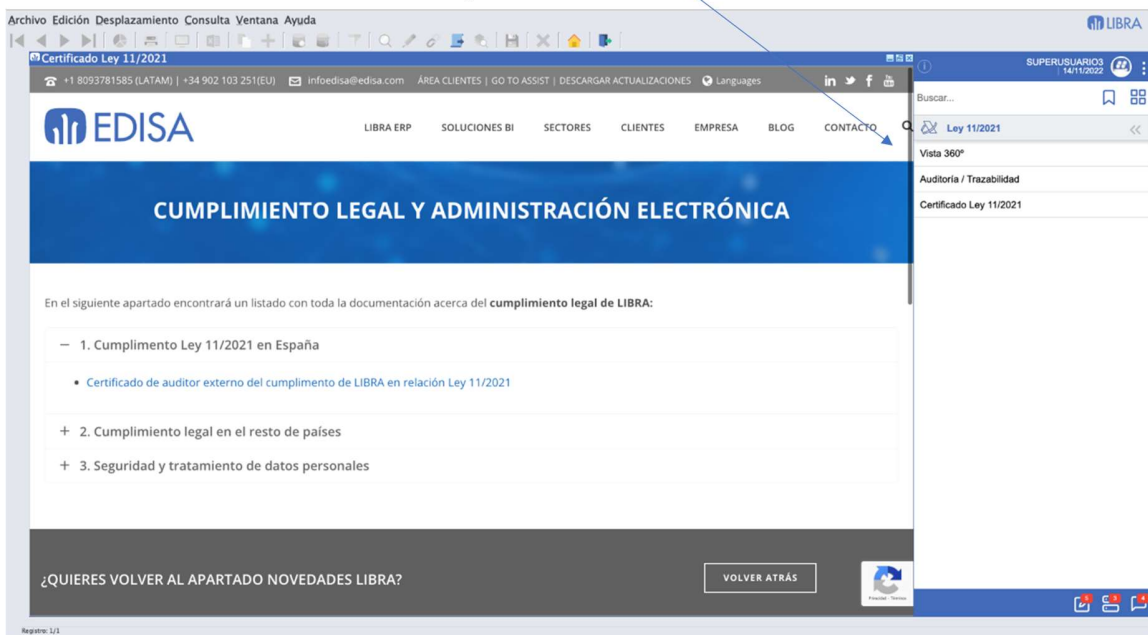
Archivo Edición Desplazamiento Consulta Ventana Ayuda

LIBRA

Certificado Ley 11/2021

+1 8093781585 (LATAM) | +34 902 103 251(EU) infoedisa@edisa.com ÁREA CLIENTES | GO TO ASSIST | DESCARGAR ACTUALIZACIONES Languages

EDISA

LIBRA ERP SOLUCIONES BI SECTORES CLIENTES EMPRESA BLOG CONTACTO

CUMPLIMIENTO LEGAL Y ADMINISTRACIÓN ELECTRÓNICA

En el siguiente apartado encontrará un listado con toda la documentación acerca del **cumplimiento legal de LIBRA:**

— 1. Cumplimento Ley 11/2021 en España

• Certificado de auditor externo del cumplimiento de LIBRA en relación Ley 11/2021

+ 2. Cumplimiento legal en el resto de países

+ 3. Seguridad y tratamiento de datos personales

¿QUIERES VOLVER AL APARTADO NOVEDADES LIBRA?

VOLVER ATRÁS

Privacidad - Términos

SUPERUSUARIO3
14/11/2022

Buscar...

Ley 11/2021

Vista 360º

Auditoria / Trazabilidad

Certificado Ley 11/2021

Registro: 1/1